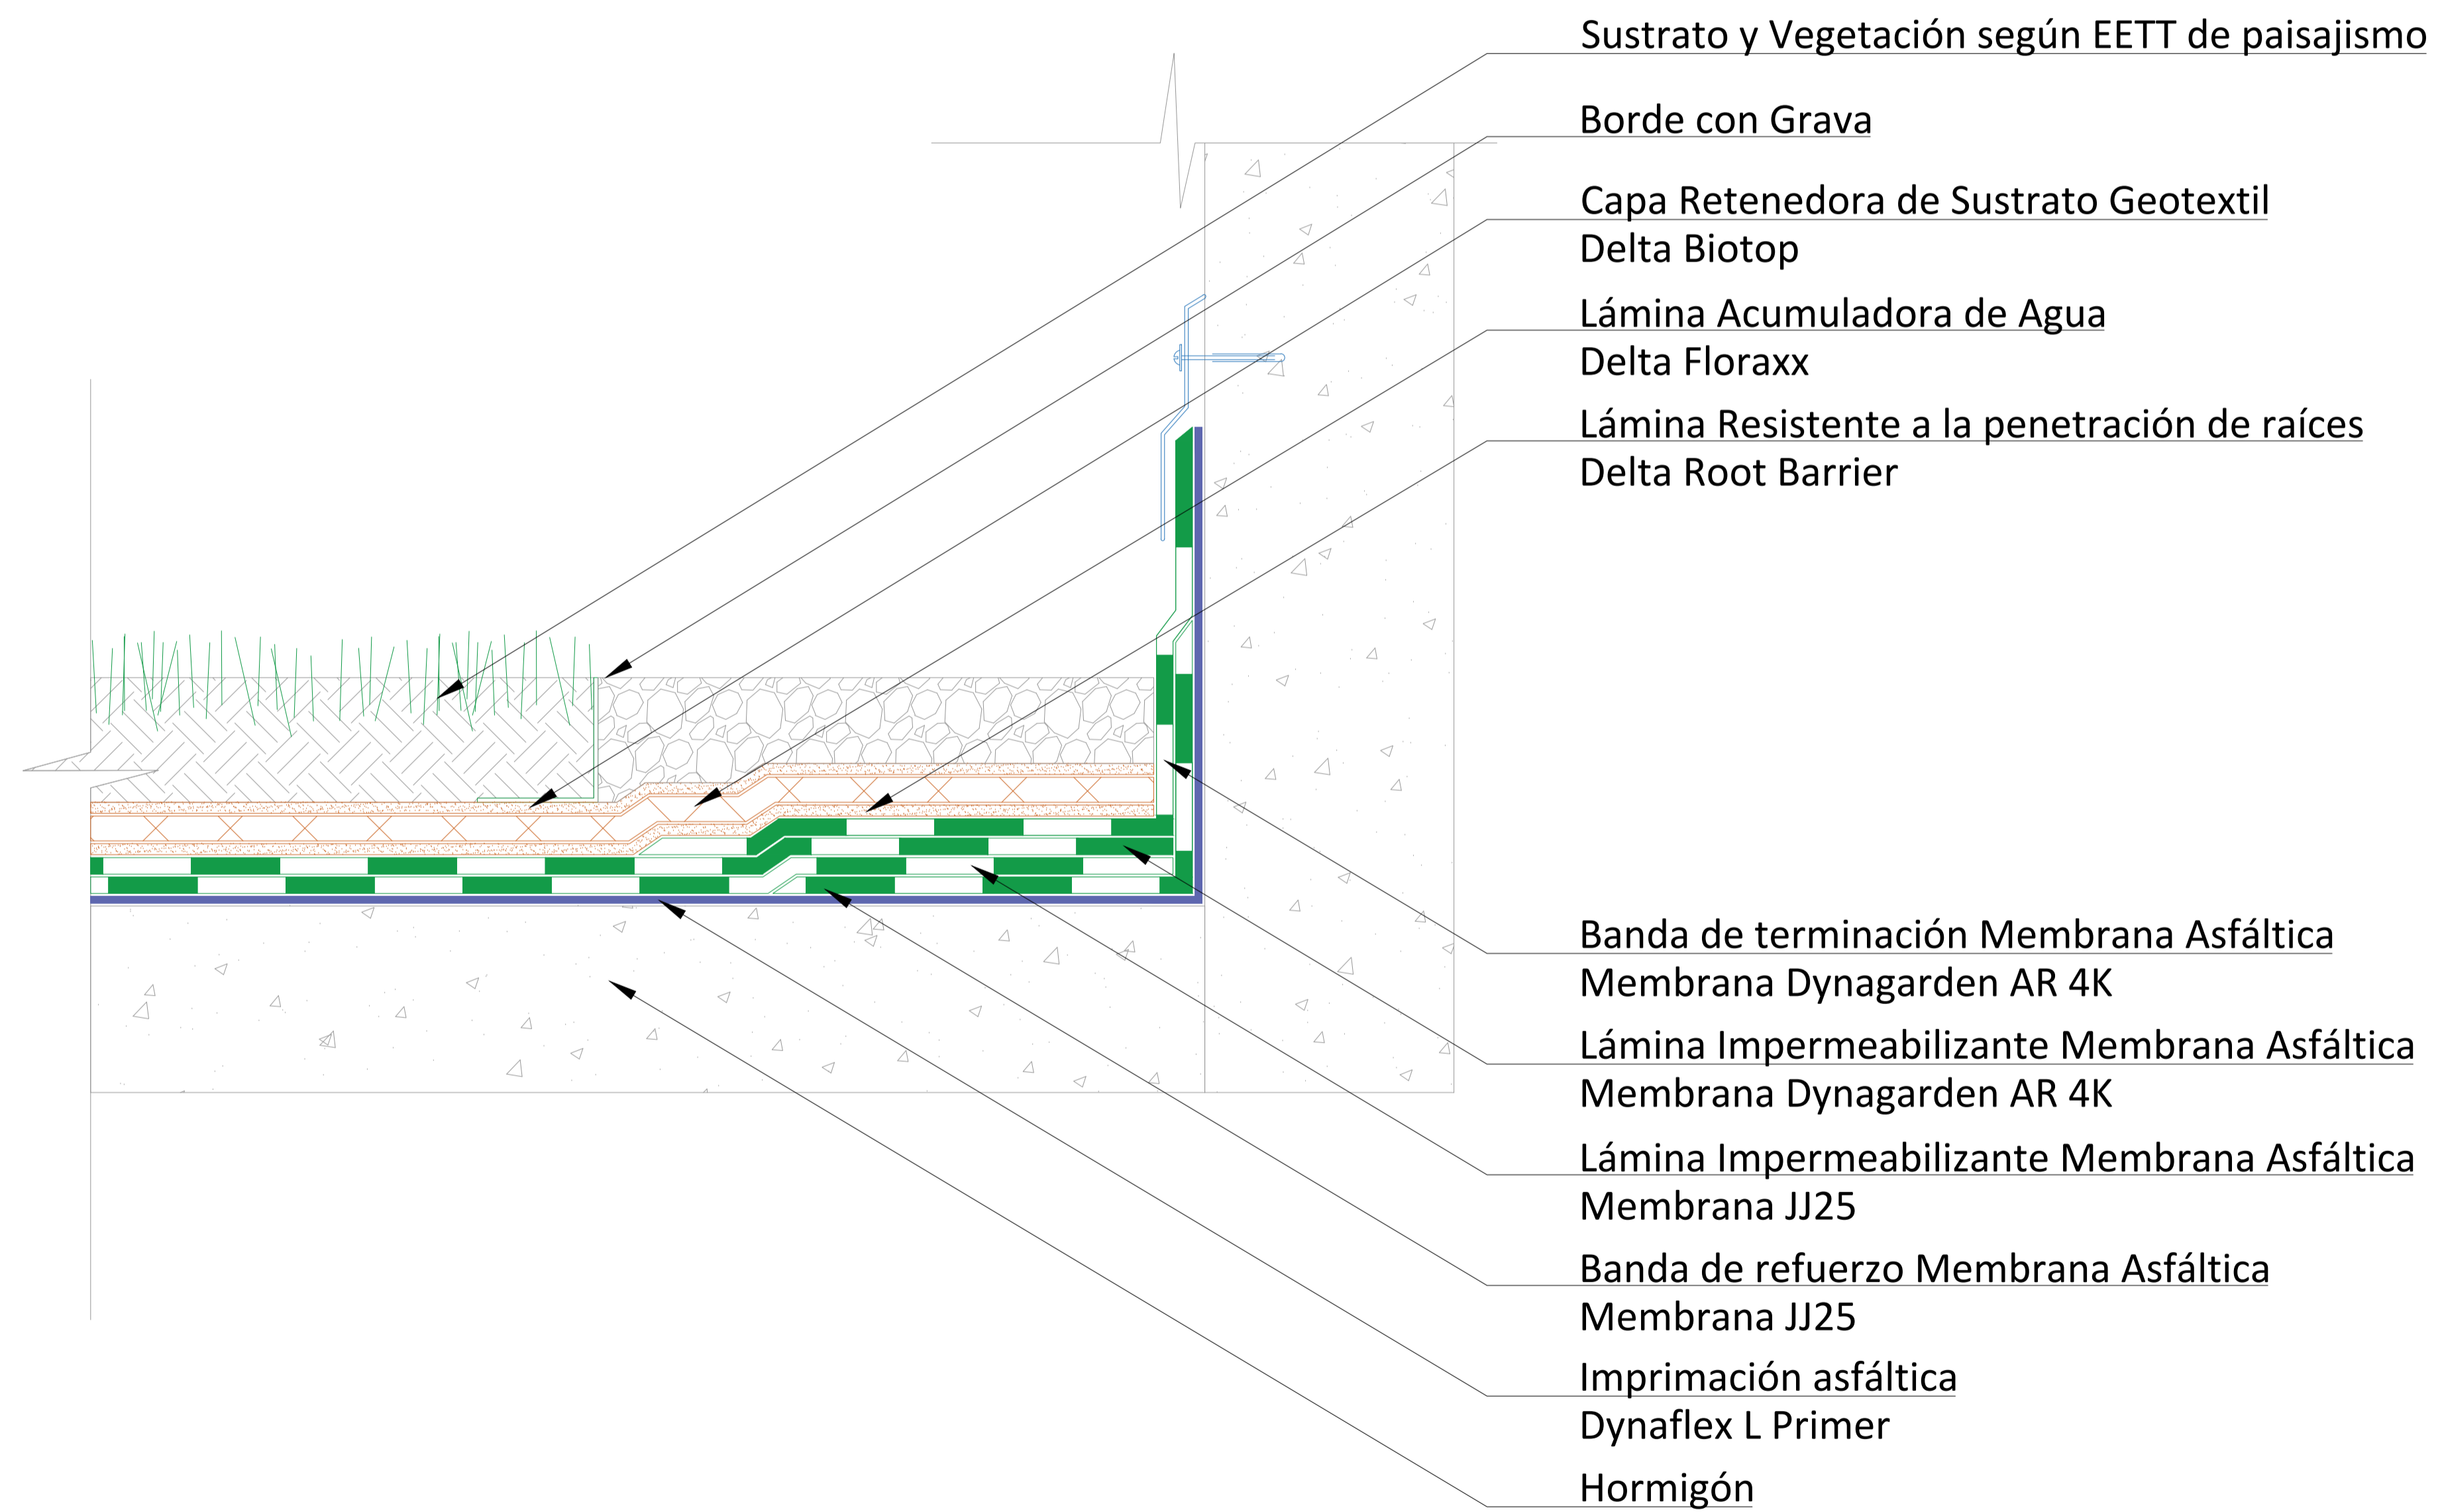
Sustrato y Vegetación según EETT de paisajismo

Borde con Grava

Capa Retenedora de Sustrato Geotextil
Delta Biotop

Lámina Acumuladora de Agua
Delta Floraxx

Lámina Resistente a la penetración de raíces
Delta Root Barrier

Banda de terminación Membrana Asfáltica
Membrana Dynagarden AR 4K

Lámina Impermeabilizante Membrana Asfáltica
Membrana Dynagarden AR 4K

Lámina Impermeabilizante Membrana Asfáltica
Membrana JJ25

Banda de refuerzo Membrana Asfáltica
Membrana JJ25

Imprimación asfáltica
Dynaflex L Primer

Hormigón